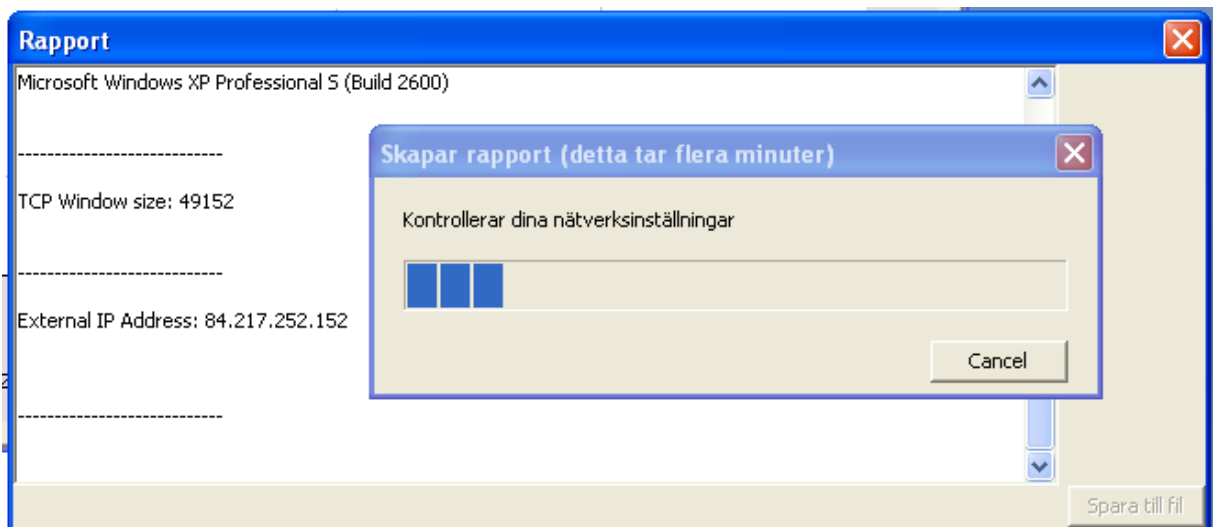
Rapport

Microsoft Windows XP Professional S (Build 2600)

----------------------------

TCP Window size: 49152

----------------------------

External IP Address: 84.217.252.152

----------------------------

Skapar rapport (detta tar flera minuter)

Kontrollerar dina nätverksinställningar

Cancel

Spara till fil